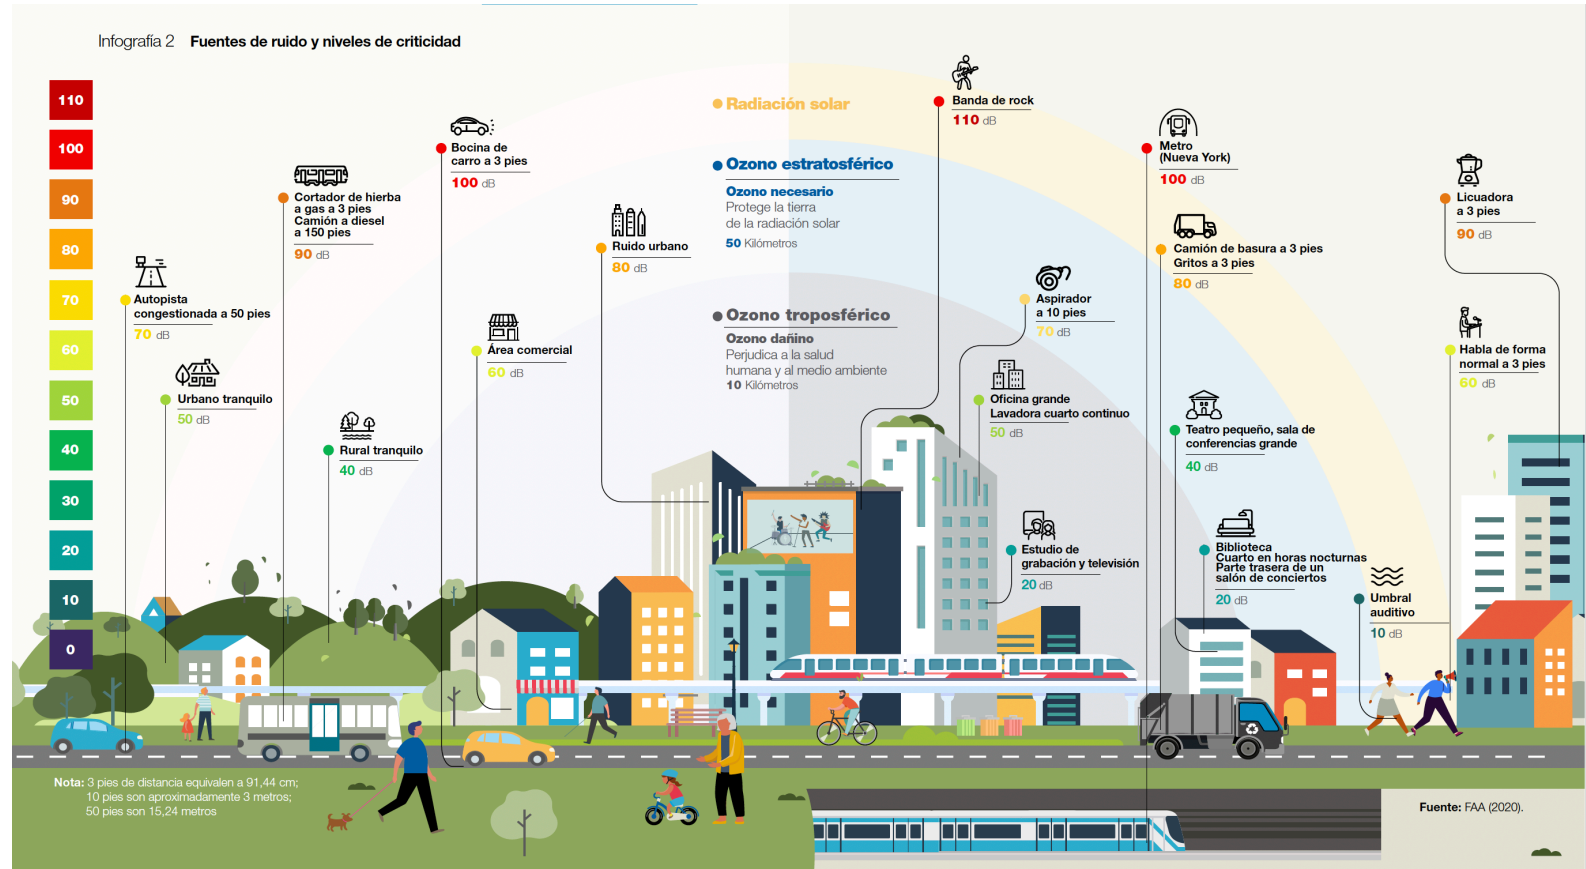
Infografía 2 Fuentes de ruido y niveles de criticidad

110
100
90
80
70
60
50
40
30
20
10
0

Autopista congestionada a 50 pies
70 dB

Urbano tranquilo
50 dB

Cortador de hierba a gas a 3 pies
Camión a diesel a 150 pies
90 dB

Rural tranquilo
40 dB

Bocina de carro a 3 pies
100 dB

Área comercial
60 dB

Ruido urbano
80 dB

Radiación solar

Ozono estratosférico
Ozono necesario
Protege la tierra de la radiación solar
50 Kilómetros

Ozono troposférico
Ozono dañino
Perjudica a la salud humana y al medio ambiente
10 Kilómetros

Banda de rock
110 dB

Aspirador a 10 pies
70 dB

Oficina grande
Lavadora cuarto continuo
50 dB

Estudio de grabación y televisión
20 dB

Metro (Nueva York)
100 dB

Camión de basura a 3 pies
Gritos a 3 pies
80 dB

Teatro pequeño, sala de conferencias grande
40 dB

Biblioteca
Cuarto en horas nocturnas
Parte trasera de un salón de conciertos
20 dB

Umbral auditivo
10 dB

Licuadora a 3 pies
90 dB

Habla de forma normal a 3 pies
60 dB

Nota: 3 pies de distancia equivalen a 91,44 cm; 10 pies son aproximadamente 3 metros; 50 pies son 15,24 metros

Fuente: FAA (2020).